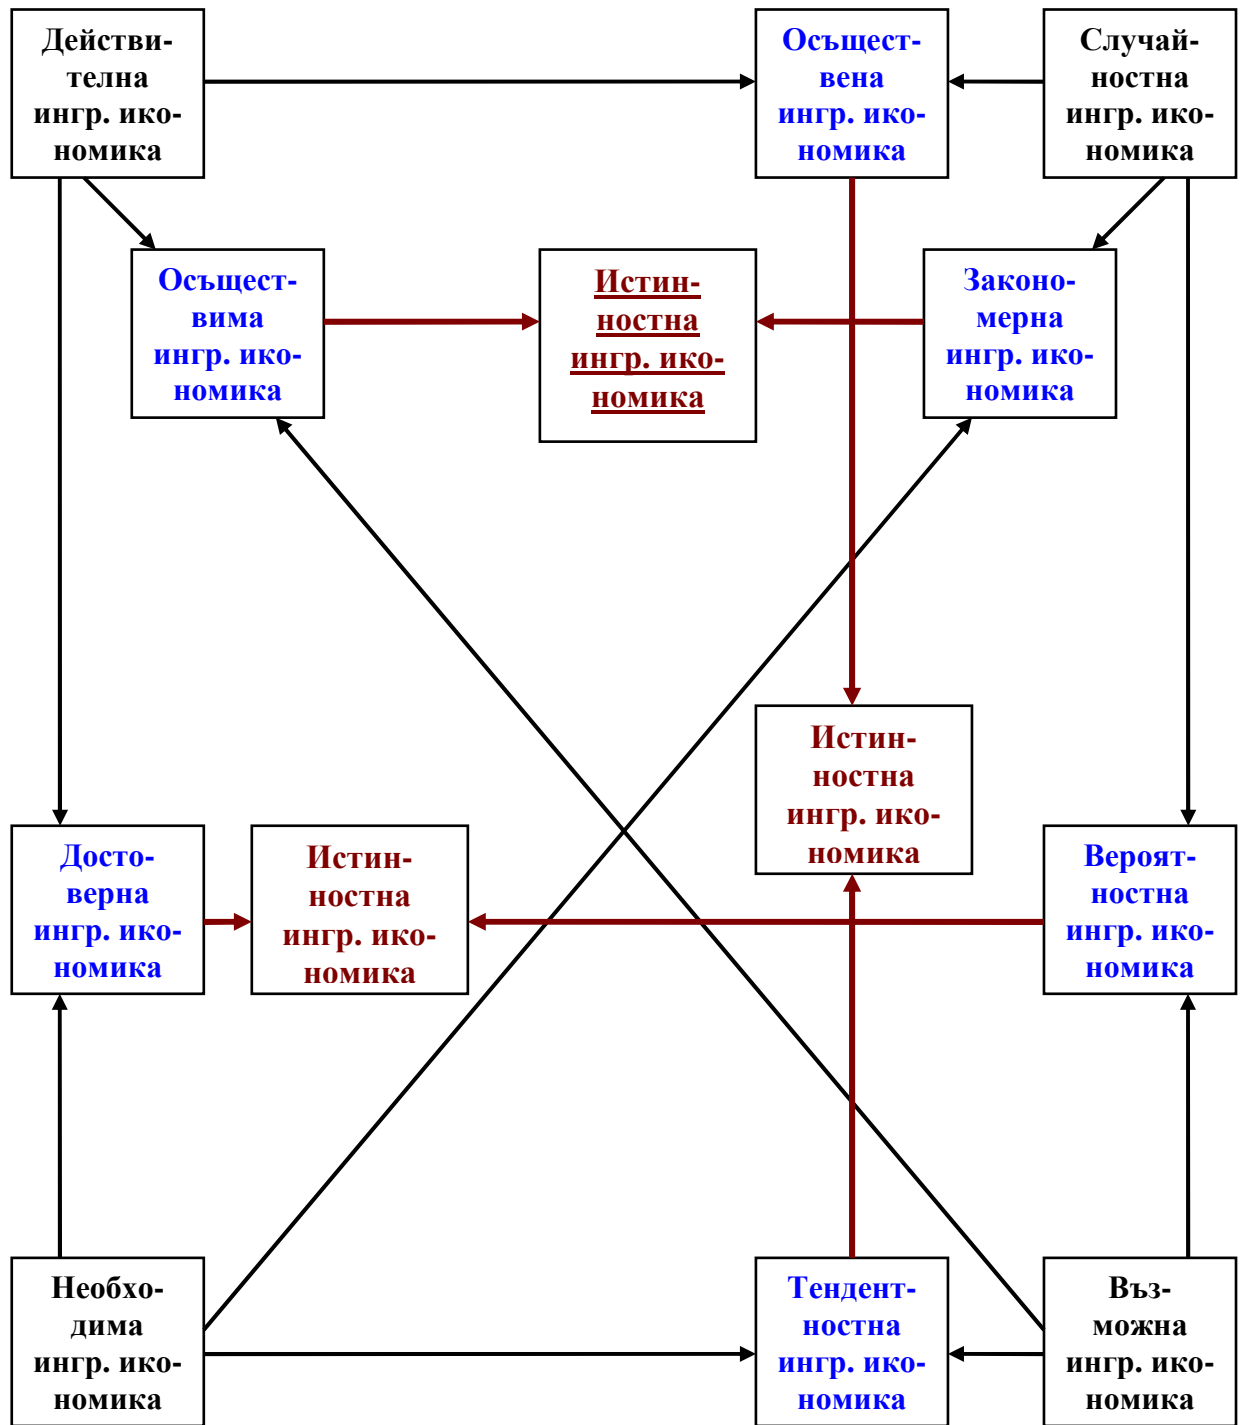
Действителна ингр. икономика

Осъществена ингр. икономика

Случайностна ингр. икономика

Осъществима ингр. икономика

Истинностна ингр. икономика

Закономерна ингр. икономика

Истинностна ингр. икономика

Достоверна ингр. икономика

Истинностна ингр. икономика

Вероятностна ингр. икономика

Необходима ингр. икономика

Тендентностна ингр. икономика

Възможна ингр. икономика